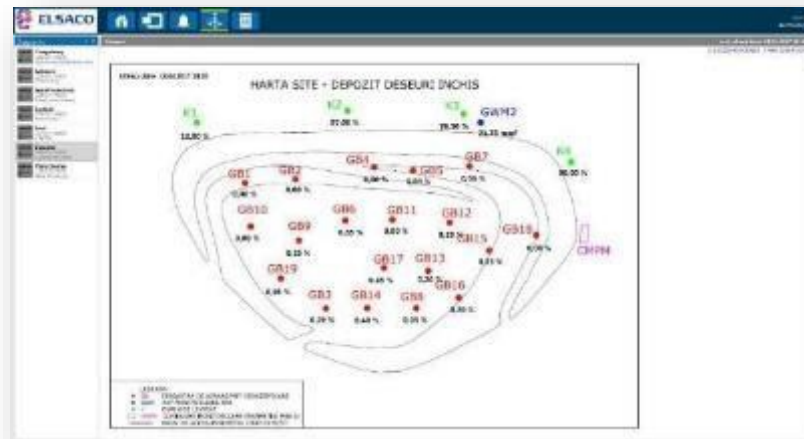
ELSACO

HARTA SITE - DEPOZIT DESEURI INCHIS

K1
12,80 %
K2
27,00 %
K3
29,30 %
GWM2
21,31 mg/l
K4
30,00 %

GB1
10,80 %
GB2
0,00 %
GB4
0,00 %
GB5
0,00 %
GB7
0,10 %
GB10
0,00 %
GB9
0,10 %
GB6
0,30 %
GB11
0,00 %
GB12
0,10 %
GB15
0,20 %
GB18
0,00 %
CMPM
GB19
0,00 %
GB17
0,40 %
GB13
0,30 %
GB16
0,30 %
GB3
0,20 %
GB14
0,40 %
GB8
0,00 %

LEGENDA:
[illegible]